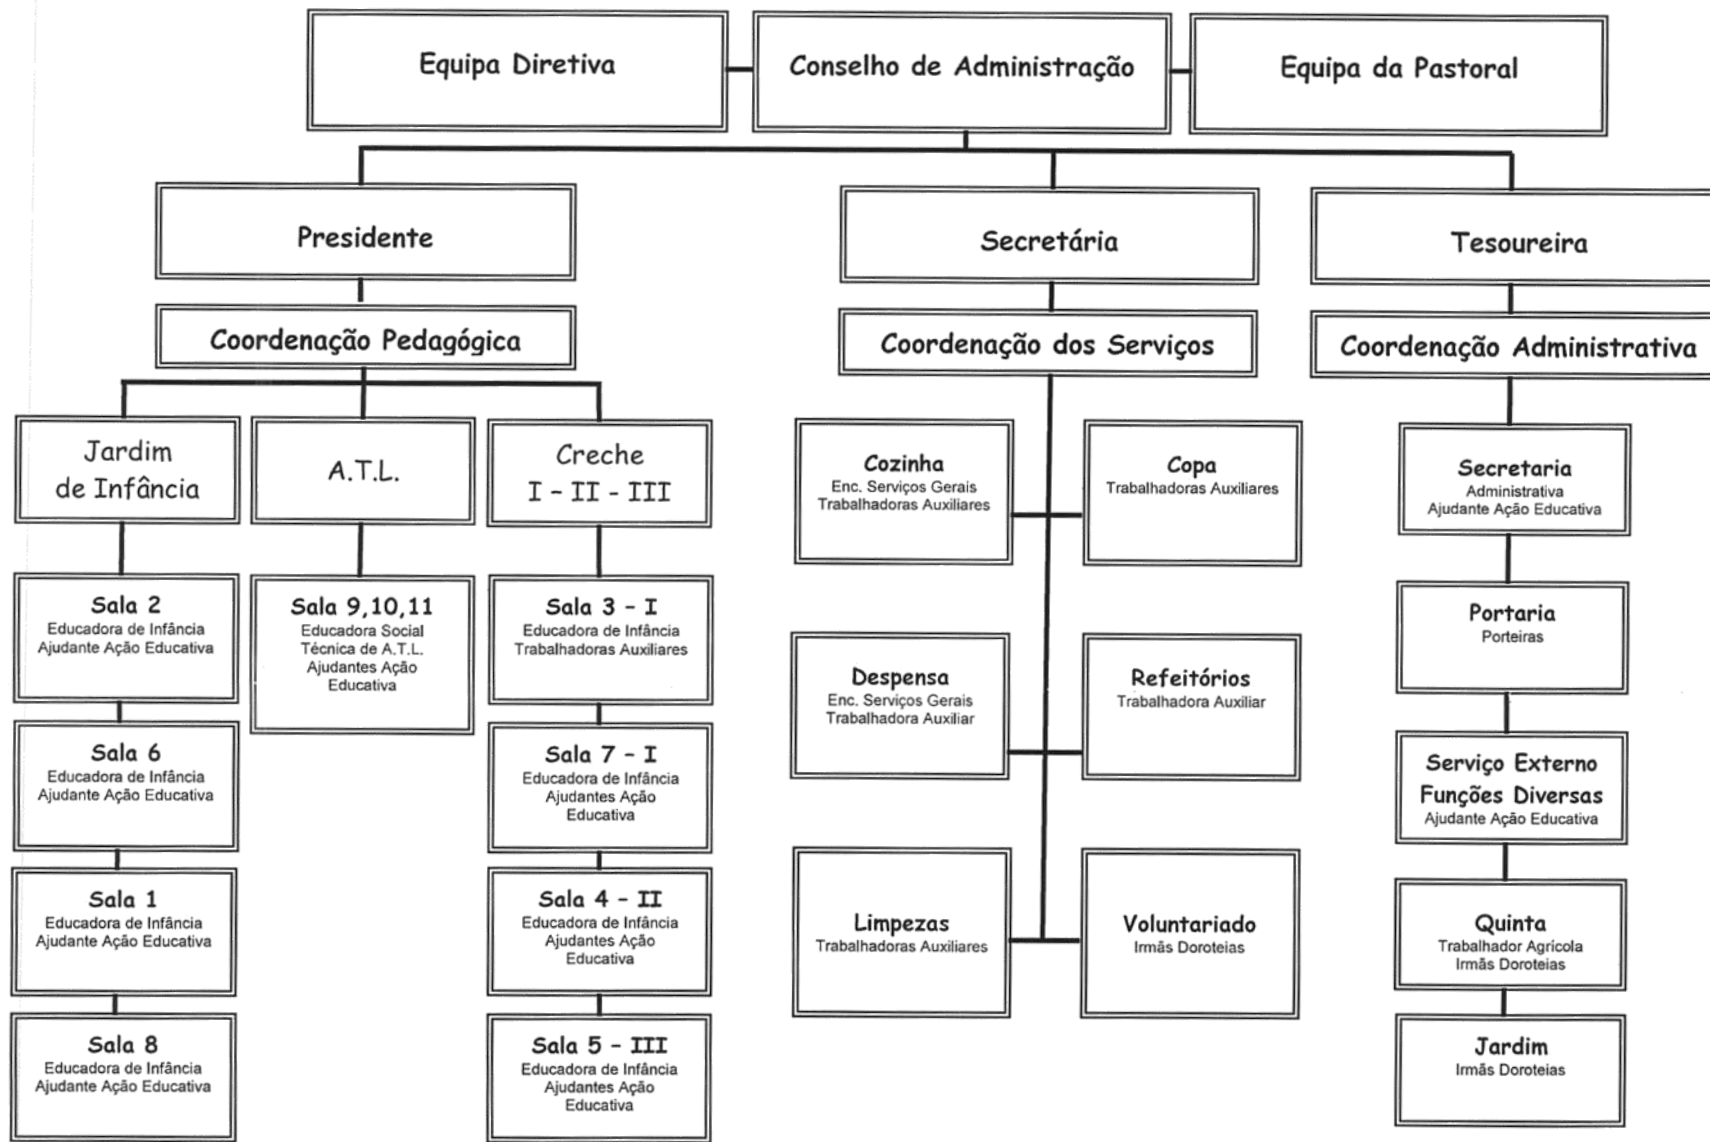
Equipa Diretiva

Conselho de Administração

Equipa da Pastoral

Presidente

Coordenação Pedagógica

Jardim de Infância

Sala 2
Educadora de Infância
Ajudante Ação Educativa

Sala 6
Educadora de Infância
Ajudante Ação Educativa

Sala 1
Educadora de Infância
Ajudante Ação Educativa

Sala 8
Educadora de Infância
Ajudante Ação Educativa

A.T.L.

Sala 9,10,11
Educadora Social
Técnica de A.T.L.
Ajudantes Ação Educativa

Creche I - II - III

Sala 3 - I
Educadora de Infância
Trabalhadoras Auxiliares

Sala 7 - I
Educadora de Infância
Ajudantes Ação Educativa

Sala 4 - II
Educadora de Infância
Ajudantes Ação Educativa

Sala 5 - III
Educadora de Infância
Ajudantes Ação Educativa

Secretária

Coordenação dos Serviços

Cozinha
Enc. Serviços Gerais
Trabalhadoras Auxiliares

Copa
Trabalhadoras Auxiliares

Despensa
Enc. Serviços Gerais
Trabalhadora Auxiliar

Refeitórios
Trabalhadora Auxiliar

Limpezas
Trabalhadoras Auxiliares

Voluntariado
Irmãs Doroteias

Tesoureira

Coordenação Administrativa

Secretaria
Administrativa
Ajudante Ação Educativa

Portaria
Porteiras

Serviço Externo
Funções Diversas
Ajudante Ação Educativa

Quinta
Trabalhador Agrícola
Irmãs Doroteias

Jardim
Irmãs Doroteias